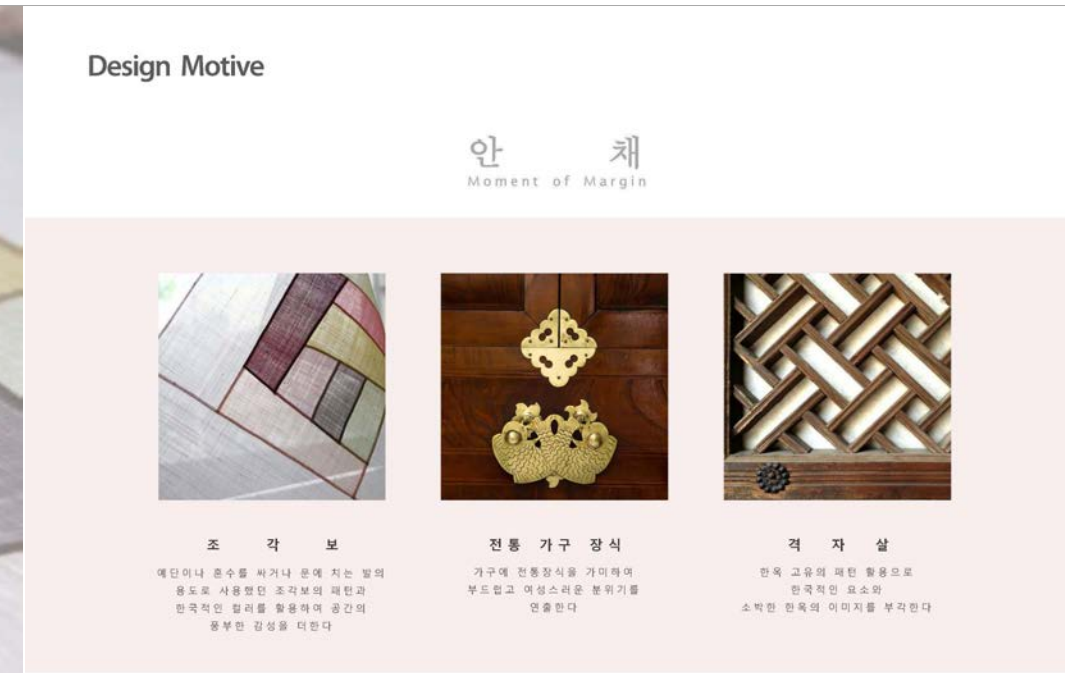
Design Motive

안 채
Moment of Margin

조 각 보

예단이나 혼수를 싸거나 문에 치는 발의 용도로 사용했던 조각보의 패턴과 한국적인 컬러를 활용하여 공간의 풍부한 감성을 더한다

전통 가구 장식

가구에 전통장식을 가미하여 부드럽고 여성스러운 분위기를 연출한다

격 자 살

한옥 고유의 패턴 활용으로 한국적인 요소와 소박한 한옥의 이미지를 부각한다